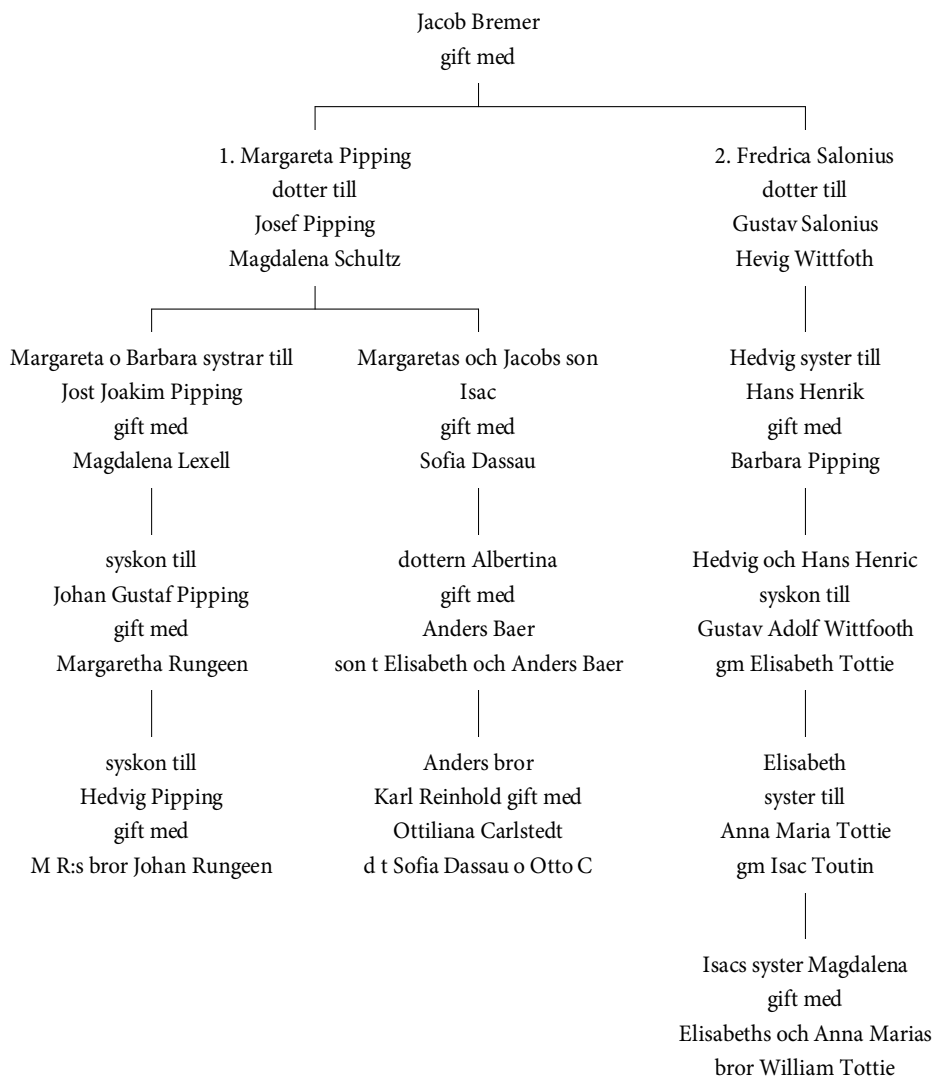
Jacob Bremer
gift med

1. Margareta Pipping
dotter till
Josef Pipping
Magdalena Schultz

Margareta o Barbara systrar till
Jost Joakim Pipping
gift med
Magdalena Lexell

syskon till
Johan Gustaf Pipping
gift med
Margaretha Rungeen

syskon till
Hedvig Pipping
gift med
M R:s bror Johan Rungeen

Margaretas och Jacobs son
Isac
gift med
Sofia Dassau

dottern Albertina
gift med
Anders Baer
son t Elisabeth och Anders Baer

Anders bror
Karl Reinhold gift med
Ottiliana Carlstedt
d t Sofia Dassau o Otto C

2. Fredrica Salonius
dotter till
Gustav Salonius
Hevig Wittfoth

Hedvig syster till
Hans Henrik
gift med
Barbara Pipping

Hedvig och Hans Henric
syskon till
Gustav Adolf Wittfooth
gm Elisabeth Tottie

Elisabeth
syster till
Anna Maria Tottie
gm Isac Toutin

Isacs syster Magdalena
gift med
Elisabeths och Anna Marias
bror William Tottie